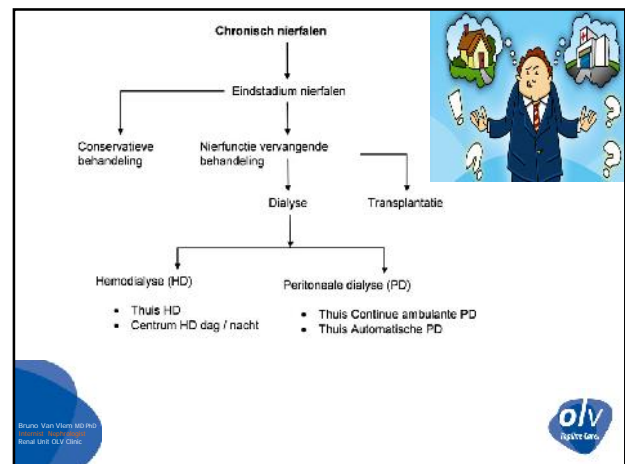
Chronisch nierfalen

Eindstadium nierfalen

Conservatieve behandeling

Nierfunctie vervangende behandeling

Dialyse

Transplantatie

Hemodialyse (HD)

- Thuis HD
- Centrum HD dag / nacht

Peritoneale dialyse (PD)

- Thuis Continue ambulante PD
- Thuis Automatische PD

Bruno Van Vlem MD PhD
Internist Nephrologist
Renal Unit OLV Clinic

olv